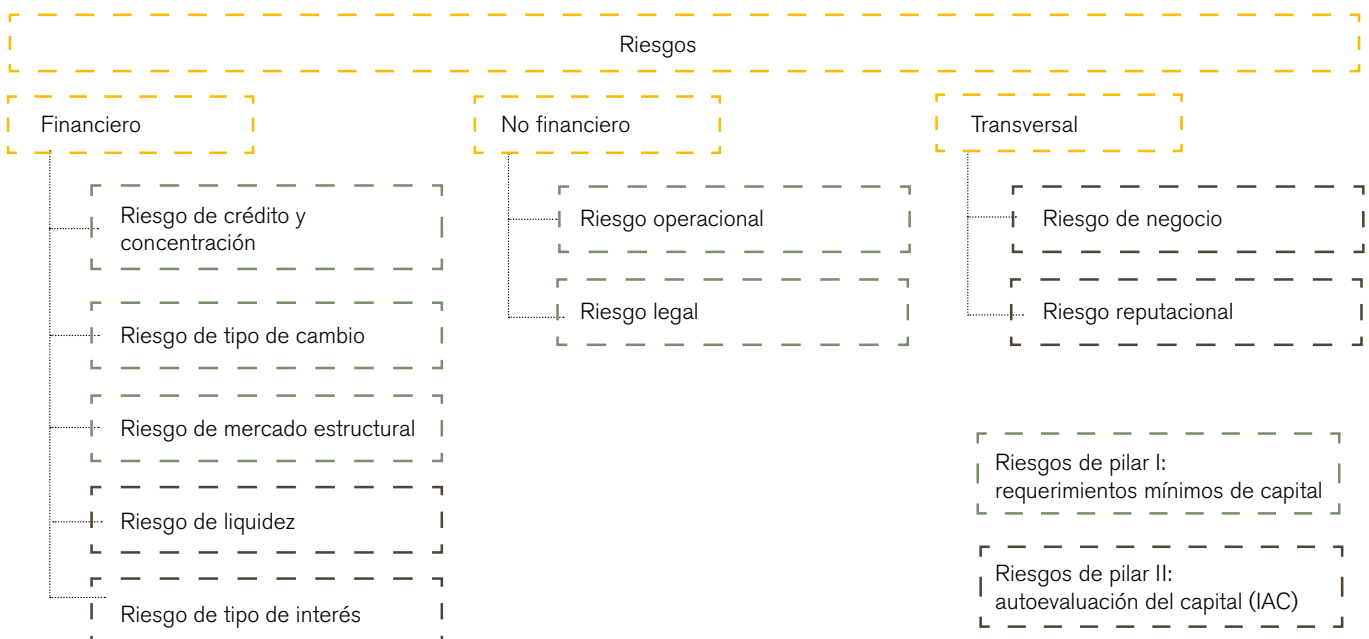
Riesgos

Financiero

Riesgo de crédito y concentración

Riesgo de tipo de cambio

Riesgo de mercado estructural

Riesgo de liquidez

Riesgo de tipo de interés

No financiero

Riesgo operacional

Riesgo legal

Transversal

Riesgo de negocio

Riesgo reputacional

Riesgos de pilar I: requerimientos mínimos de capital

Riesgos de pilar II: autoevaluación del capital (IAC)